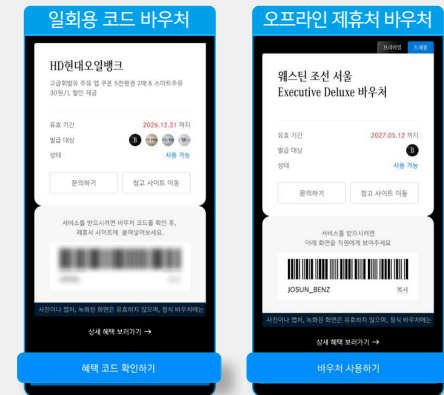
일회용 코드 바우처

HD현대오일뱅크

고급휘발유 주유 앱 쿠폰 5천원권 2매 & 자동주유 30원/L 할인 제공

유효 기간 2026.12.31 까지

발급 대상 B

상태 사용 가능

문의하기

참고 사이트 이동

서비스를 받으시려면 바우처 코드를 확인 후, 제휴사 사이트에 붙여넣어보세요.

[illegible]

사진이나 캡처, 녹화된 화면은 유효하지 않으며, 정식 바우처에는

상세 혜택 보러가기 →

혜택 코드 확인하기

오프라인 제휴처 바우처

프리미엄 드레곤

웨스틴 조선 서울 Executive Deluxe 바우처

유효 기간 2027.05.12 까지

발급 대상 B

상태 사용 가능

문의하기

참고 사이트 이동

서비스를 받으시려면 아래 화면을 직원에게 보여주세요

JOSUN_BENZ 복사

사진이나 캡처, 녹화된 화면은 유효하지 않으며, 정식 바우처에는

상세 혜택 보러가기 →

바우처 사용하기